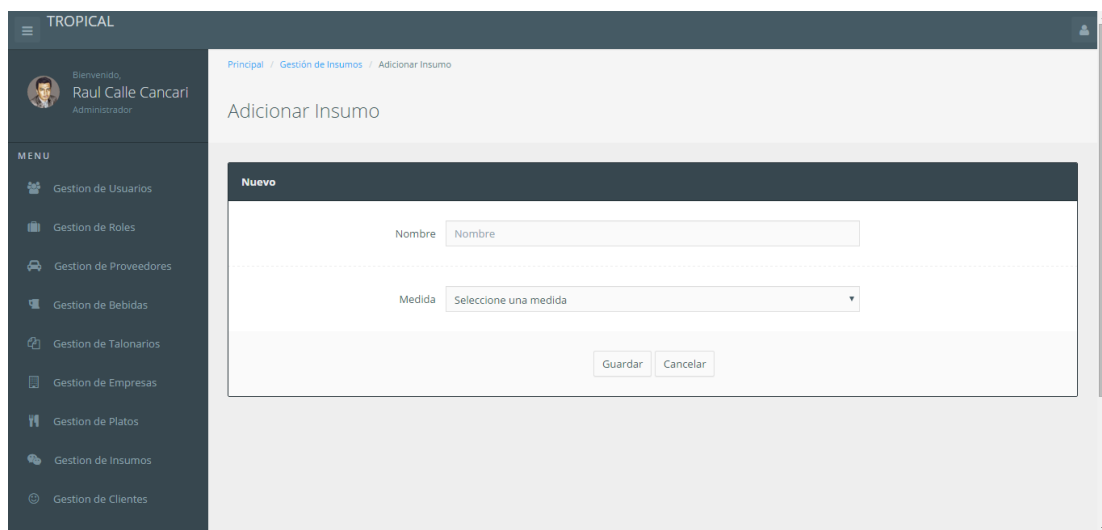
TROPICAL

Bienvenido,
Raul Calle Cancari
Administrador

MENU

Gestion de Usuarios

Gestion de Roles

Gestion de Proveedores

Gestion de Bebidas

Gestion de Talonarios

Gestion de Empresas

Gestion de Platos

Gestion de Insumos

Gestion de Clientes

Principal / Gestión de Insumos / Adicionar Insumo

Adicionar Insumo

Nuevo

Nombre Nombre

Medida Seleccione una medida

Guardar Cancelar